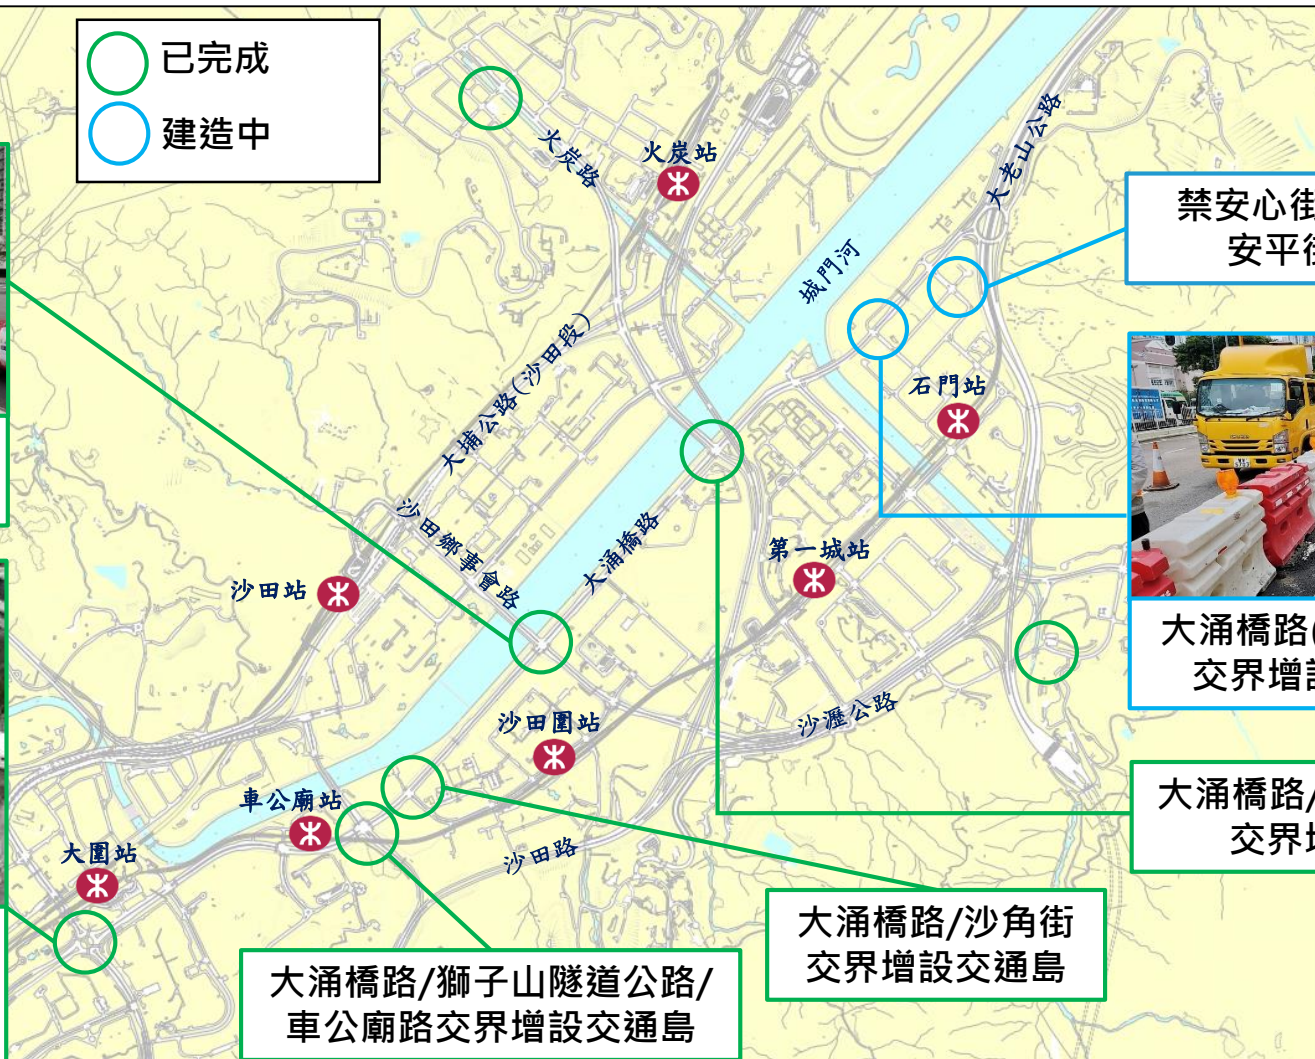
已完成
建造中

火炭路
火炭站
大老山公路
城門河
禁安心街
安平街
石門站
大埔公路(沙田段)
沙田鄉事會路
大涌橋路
第一城站
沙田站
大涌橋路
交界增設
沙瀝公路
沙田圍站
大涌橋路/
交界
車公廟站
沙田路
大圍站
大涌橋路/沙角街
交界增設交通島
大涌橋路/獅子山隧道公路/
車公廟路交界增設交通島